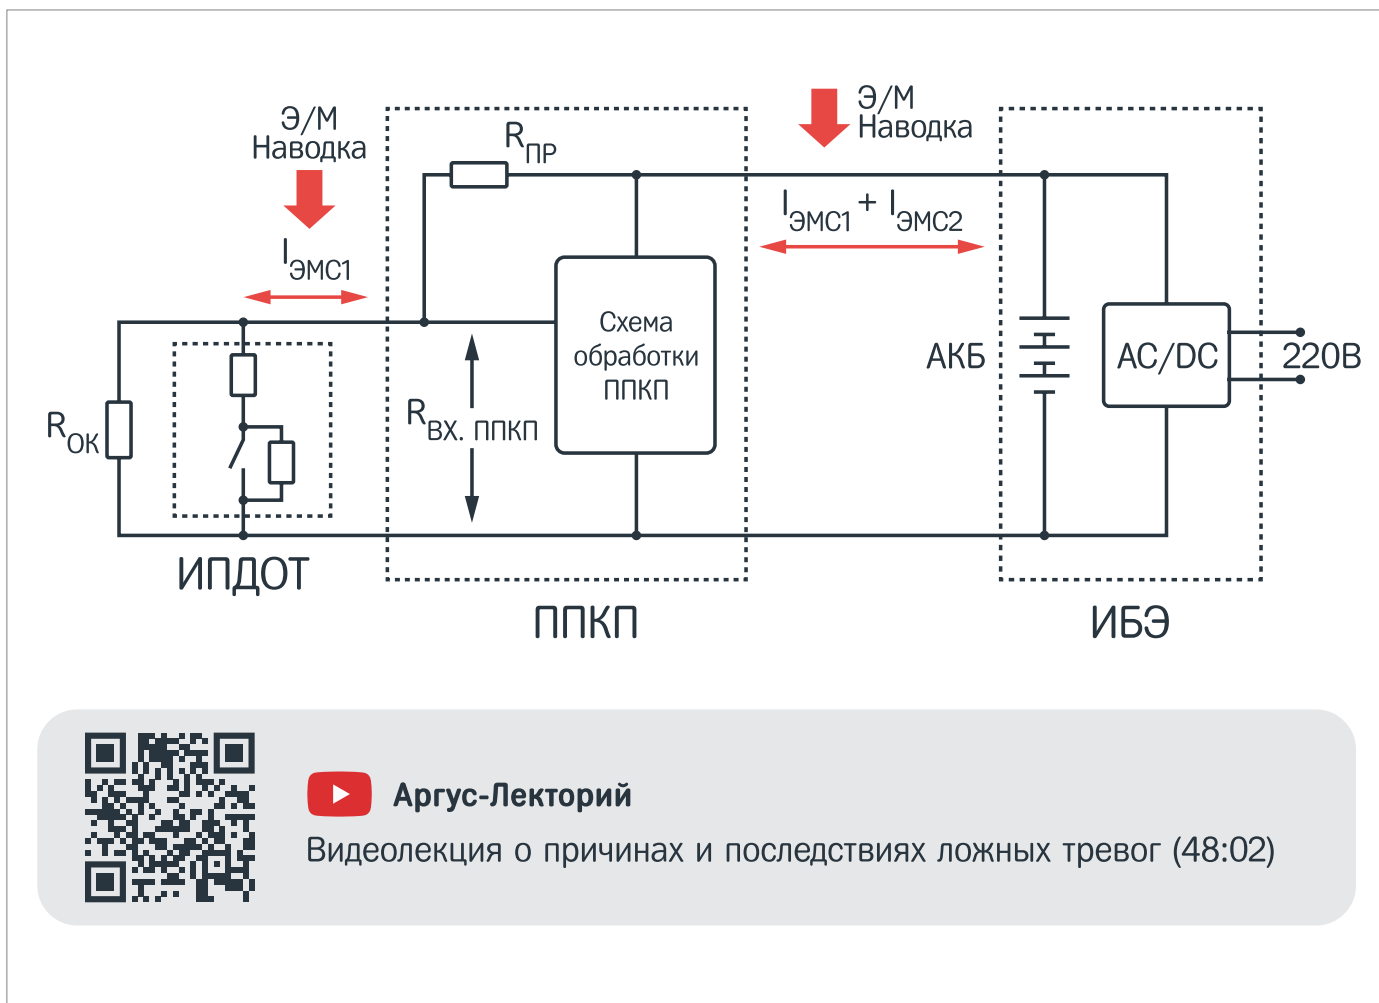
Э/М Наводка

$R_{ПР}$

Э/М Наводка

$I_{ЭМС1} + I_{ЭМС2}$

$I_{ЭМС1}$

Схема обработки ППКП

$R_{ВХ. ППКП}$

$R_{ОК}$

АКБ

AC/DC

220В

ИПДОТ

ППКП

ИБЭ

Аргус-Лекторий

Видеолекция о причинах и последствиях ложных тревог (48:02)